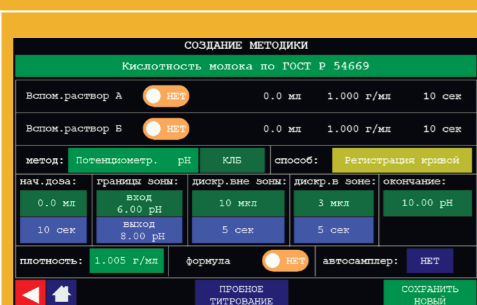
СОЗДАНИЕ МЕТОДИКИ

Кислотность молока по ГОСТ Р 54669

Вспом.раствор А НЕТ 0.0 мл 1.000 г/мл 10 сек

Вспом.раствор Б НЕТ 0.0 мл 1.000 г/мл 10 сек

метод: Потенциометр. pH КЛБ способ: Регистрация кривой

| нач.доза: | границы зоны: | дискр.вне зоны: | дискр.в зоне: | окончание: |
|---|---|---|---|---|
| 0.0 мл | вход 6.00 pH | 10 мкл | 3 мкл | 10.00 pH |
| 10 сек | выход 8.00 pH | 5 сек | 5 сек | |

плотность: 1.005 г/мл формула НЕТ автосамплер: НЕТ

ПРОБНОЕ ТИТРОВАНИЕ

СОХРАНИТЬ НОВЫЙ